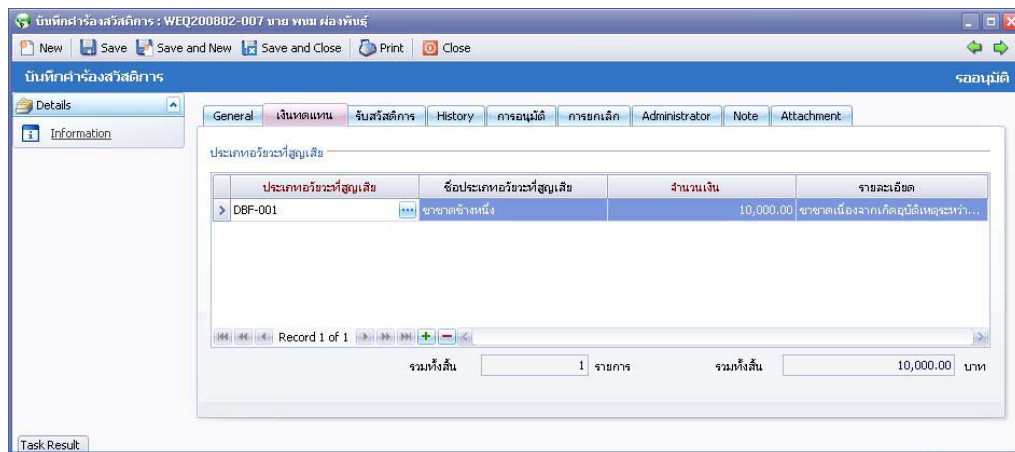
บันทึกคำร้องสวัสดิการ : WEQ200802-007 นาย พนม ผ่องพันธ์

New | Save | Save and New | Save and Close | Print | Close

บันทึกคำร้องสวัสดิการ

รออนุมัติ

Details

Information

General | เงินทดแทน | รับสวัสดิการ | History | การอนุมัติ | การยกเลิก | Administrator | Note | Attachment

ประเภทอวัยวะที่สูญเสีย

| ประเภทอวัยวะที่สูญเสีย | ชื่อประเภทอวัยวะที่สูญเสีย | จำนวนเงิน | รายละเอียด |
|---|---|---|---|
| DBF-001 | ขาขาดข้างหนึ่ง | 10,000.00 | ขาขาดเนื่องจากเกิดอุบัติเหตุระหว่า... |

Record 1 of 1

รวมทั้งสิ้น 1 รายการ รวมทั้งสิ้น 10,000.00 บาท

Task Result